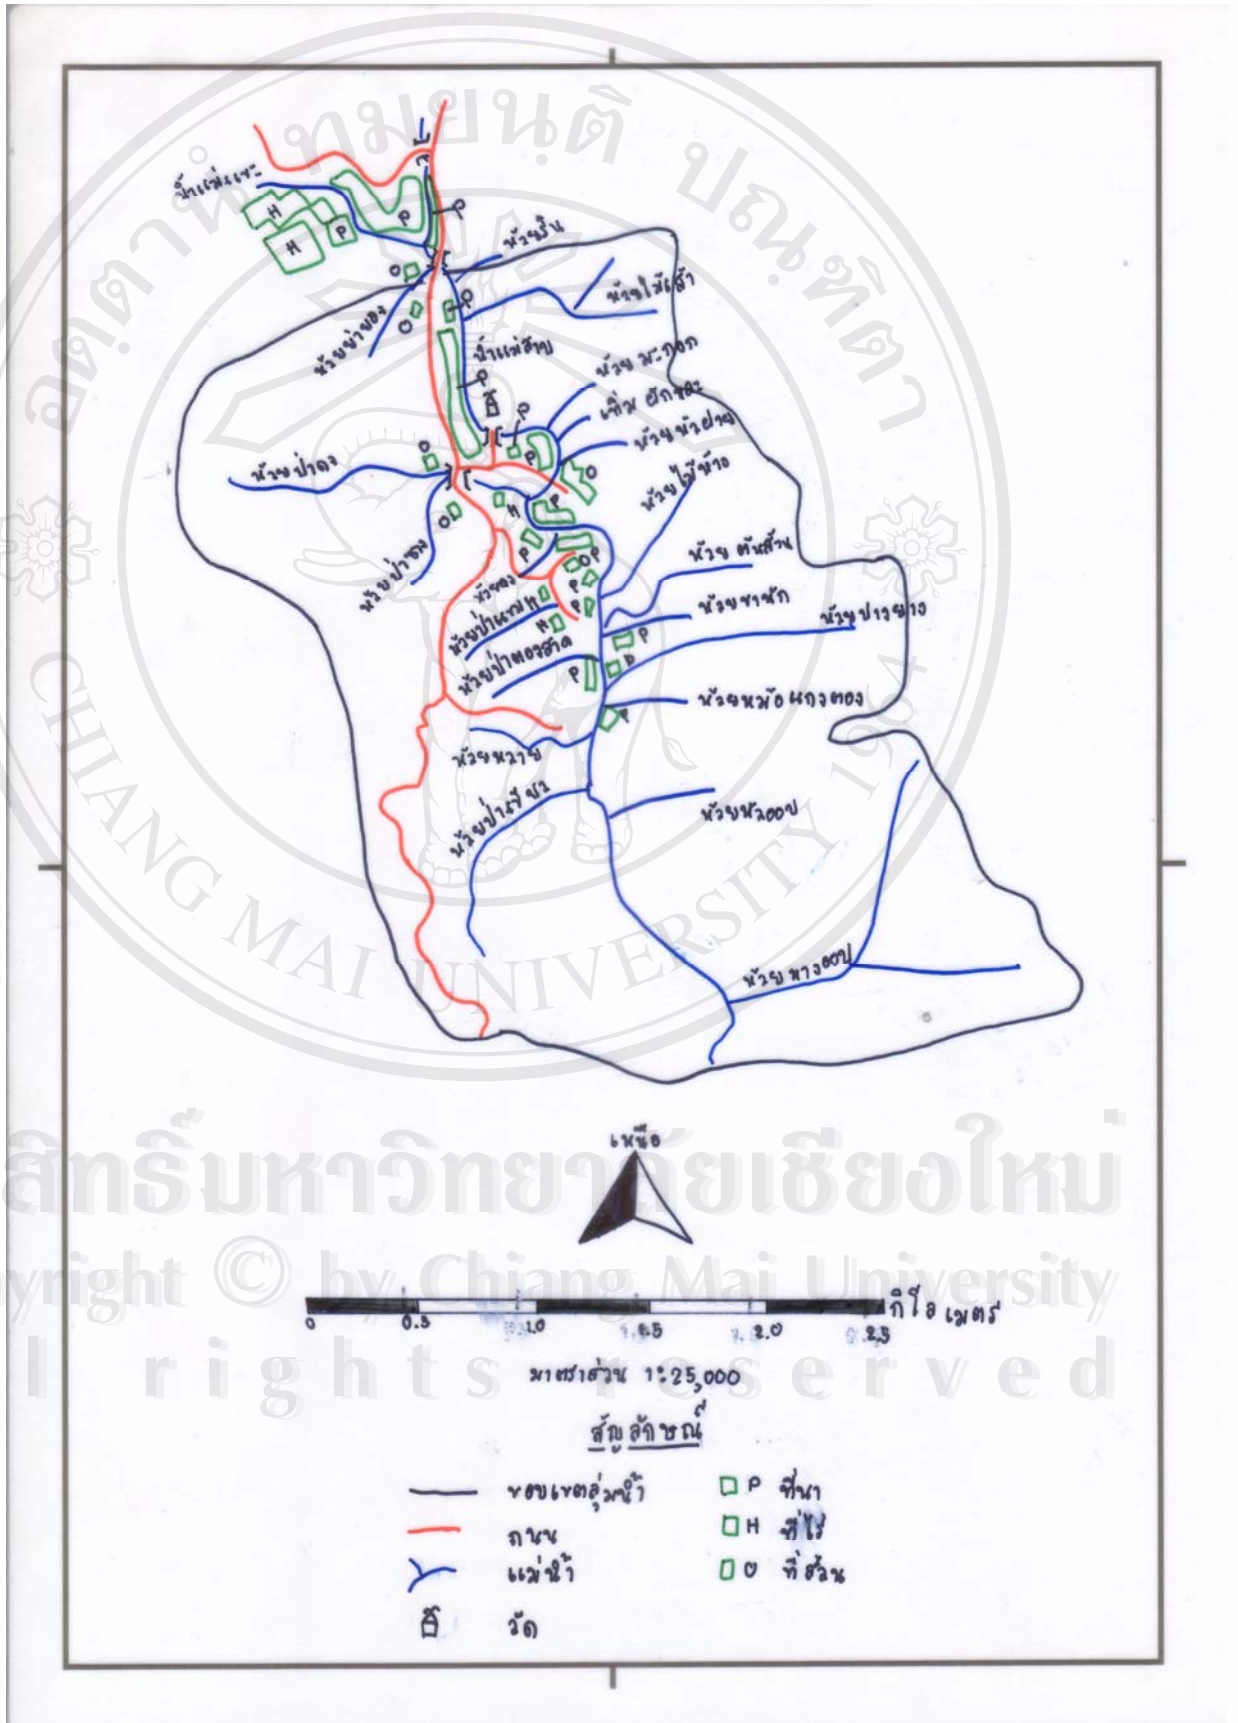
ลิขสิทธิ์มหาวิทยาลัยเชียงใหม่
Copyright © by Chiang Mai University
All rights reserved

CHIANG MAI UNIVERSITY

น้ำแม่แพะ
H
H
P
P
ห้วยริน
ห้วยไม้เล้า
ห้วยป่าซาง
น้ำแม่สาบ
ห้วย พะกอก
เหมืองฮักขะ
ห้วยน้ำฝาง
ห้วยป่าลูง
ห้วยไม้ซ้าง
ห้วยป่าซาง
ห้วย ต้นผึ้ง
ห้วยตอง
ห้วยป่าแพะ
ห้วยซาหัก
ห้วยป่างาย
ห้วยป่าตองฮัด
ห้วยหม้อนกกตอง
ห้วยหวาย
ห้วยป่าขี้ยา
ห้วยหวอป
ห้วย หางอป

เหนือ

0 0.5 1.0 1.55 2.0 2.5 กิโลเมตร
มาตราส่วน 1:25,000

สัญลักษณ์

ขอบเขตลุ่มน้ำ
ถนน
แม่น้ำ
วัด
P ที่นา
H ที่ไร่
O ที่สวน